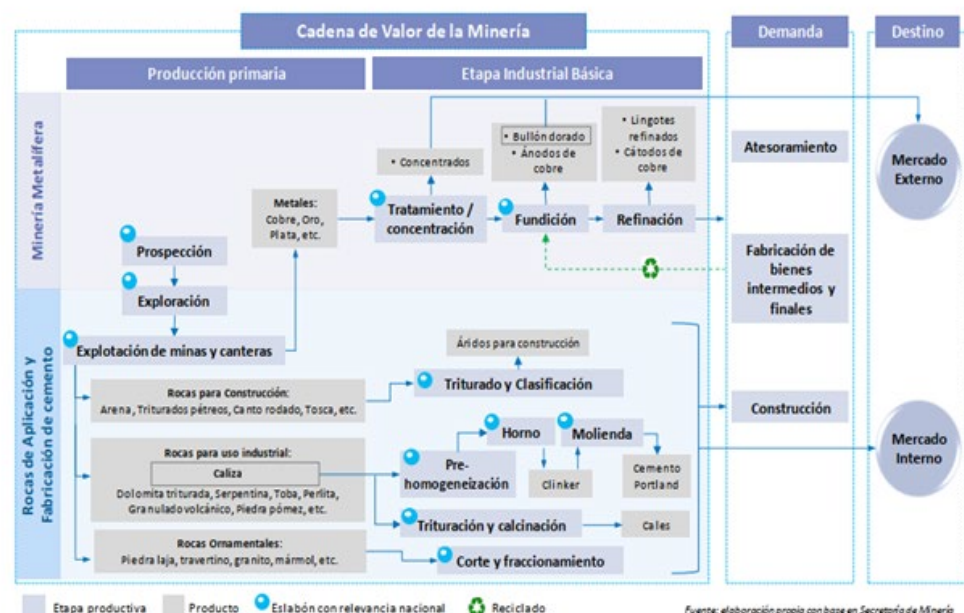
Cadena de Valor de la Minería

Demanda

Destino

Producción primaria

Etapa Industrial Básica

Minería Metalífera

Rocas de Aplicación y Fabricación de cemento

• Concentrados

• Bullón dorado
• Ánodos de cobre

• Lingotes refinados
• Cátodos de cobre

Metales: Cobre, Oro, Plata, etc.

Tratamiento / concentración

Fundición

Refinación

Prospección

Exploración

Explotación de minas y canteras

Atesoramiento

Fabricación de bienes intermedios y finales

Mercado Externo

Áridos para construcción

Rocas para Construcción: Arena, Triturados pétreos, Canto rodado, Tosca, etc.

Triturado y Clasificación

Construcción

Rocas para uso industrial:
Caliza
Dolomita triturada, Serpentina, Toba, Perlita, Granulado volcánico, Piedra pómez, etc.

Horno

Molienda

Pre-homogeneización

Clinker

Cemento Portland

Mercado Interno

Trituración y calcinación

Cales

Rocas Ornamentales: Piedra laja, travertino, granito, mármol, etc.

Corte y fraccionamiento

Etapa productiva

Producto

Eslabón con relevancia nacional

Reciclado

Fuente: elaboración propia con base en Secretaría de Minería